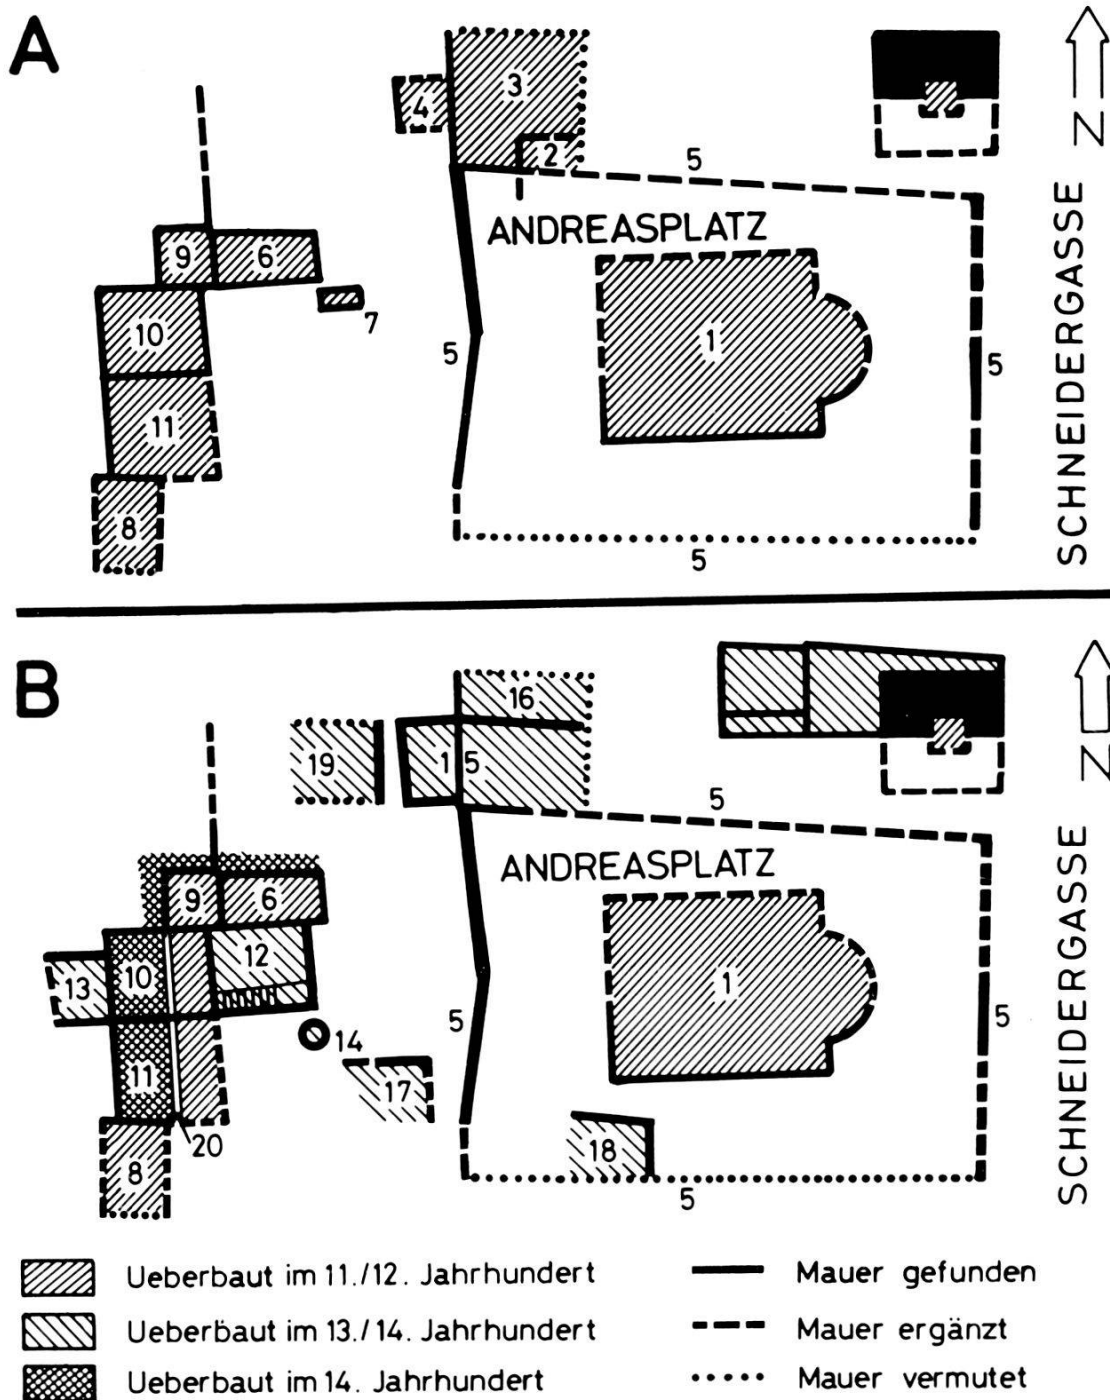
A

3
4
2
5
ANDREASPLATZ
9
6
7
10
1
5
5
11
8
5

N

SCHNEIDERGASSE

B

16
19
15
5
ANDREASPLATZ
9
6
12
13
10
1
14
5
5
11
17
20
18
8
5

N

SCHNEIDERGASSE

Ueberbaut im 11./12. Jahrhundert
Ueberbaut im 13./14. Jahrhundert
Ueberbaut im 14. Jahrhundert

Mauer gefunden
Mauer ergänzt
Mauer vermutet